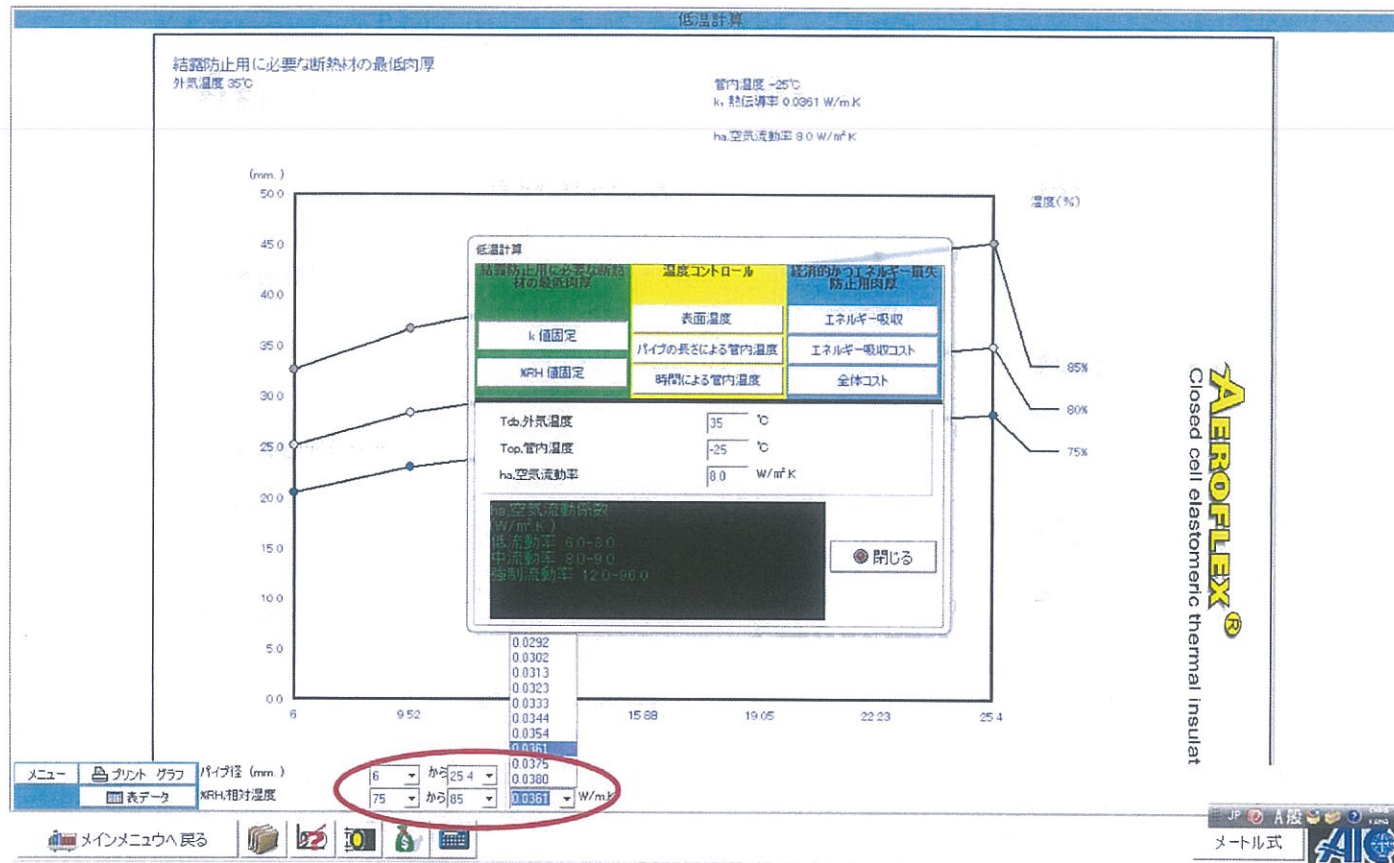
低温計算

結露防止用に必要な断熱材の最低肉厚
外気温度 35℃

管内温度 -25℃
k, 熱伝導率 0.0361 W/m.K

ha.空気流動率 8.0 W/m²K

(mm.)
50.0
45.0
40.0
35.0
30.0
25.0
20.0
15.0
10.0
5.0
0.0

湿度(%)

85%
80%
75%

6
9.52
15.88
19.05
22.23
25.4

低温計算

| 結露防止用に必要な断熱材の最低肉厚 | 温度コントロール | 経済的かつエネルギー損失防止用肉厚 |
|---|---|---|
| k 値固定 | 表面温度 | エネルギー吸収 |
| %RH 値固定 | パイプの長さによる管内温度 | エネルギー吸収コスト |
| | 時間による管内温度 | 全体コスト |

Tdb.外気温度 35 ℃
Top.管内温度 -25 ℃
ha.空気流動率 8.0 W/m²K

ha.空気流動係数
(W/m².K)
低流動率 6.0-8.0
中流動率 8.0-9.0
強制流動率 12.0-96.0

閉じる

0.0292
0.0302
0.0313
0.0323
0.0333
0.0344
0.0354
0.0361
0.0375
0.0380

AEROFLEX®
Closed cell elastomeric thermal insulat

メニュー
プリント グラフ
表データ
パイプ径 (mm.) 6 から 25.4
%RH,相対湿度 75 から 85 0.0361 W/m.K

メインメニュウへ戻る

メートル式
JP A般